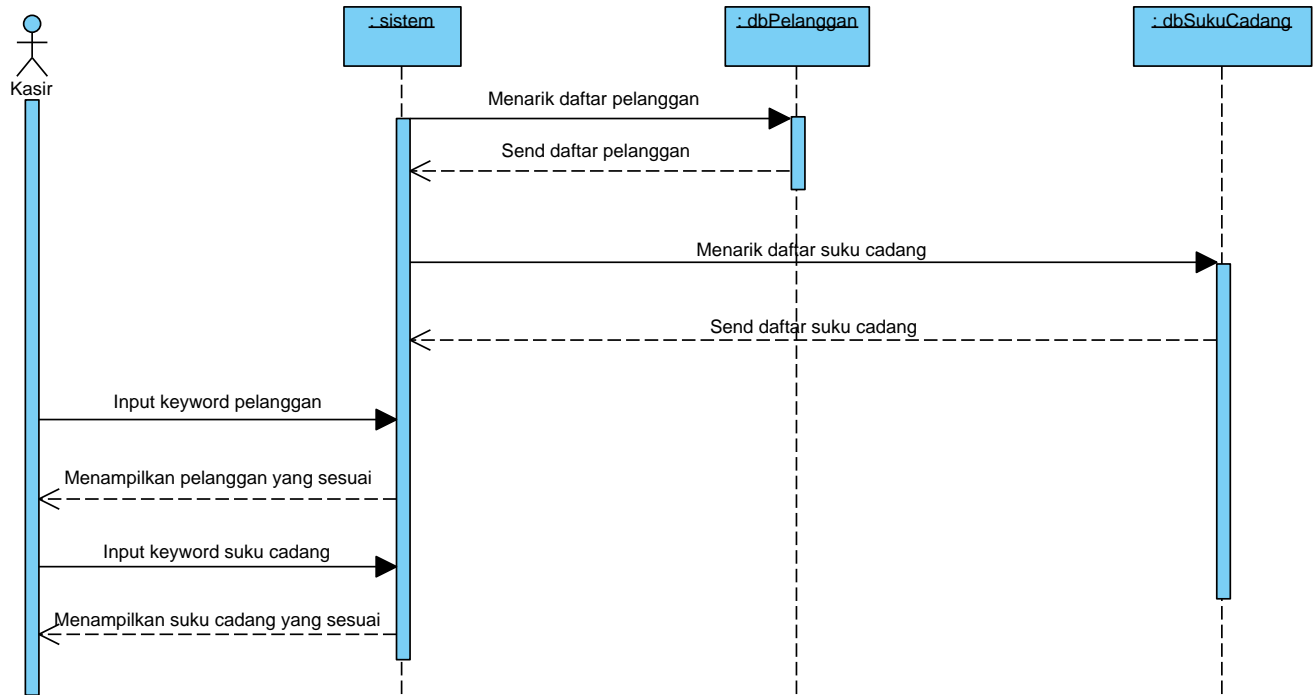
Kasir

: sistem

: dbPelanggan

: dbSukuCadang

Menarik daftar pelanggan

Send daftar pelanggan

Menarik daftar suku cadang

Send daftar suku cadang

Input keyword pelanggan

Menampilkan pelanggan yang sesuai

Input keyword suku cadang

Menampilkan suku cadang yang sesuai